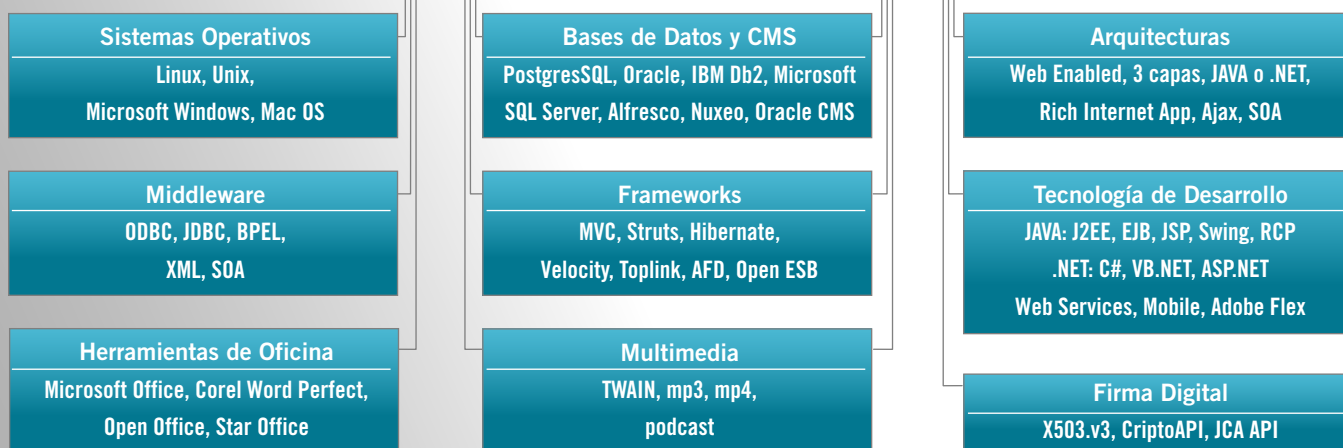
Sistemas Operativos
Linux, Unix,
Microsoft Windows, Mac OS

Middleware
ODBC, JDBC, BPEL,
XML, SOA

Herramientas de Oficina
Microsoft Office, Corel Word Perfect,
Open Office, Star Office

Bases de Datos y CMS
PostgresSQL, Oracle, IBM Db2, Microsoft
SQL Server, Alfresco, Nuxeo, Oracle CMS

Frameworks
MVC, Struts, Hibernate,
Velocity, Toplink, AFD, Open ESB

Multimedia
TWAIN, mp3, mp4,
podcast

Arquitecturas
Web Enabled, 3 capas, JAVA o .NET,
Rich Internet App, Ajax, SOA

Tecnología de Desarrollo
JAVA: J2EE, EJB, JSP, Swing, RCP
.NET: C#, VB.NET, ASP.NET
Web Services, Mobile, Adobe Flex

Firma Digital
X503.v3, CriptoAPI, JCA API